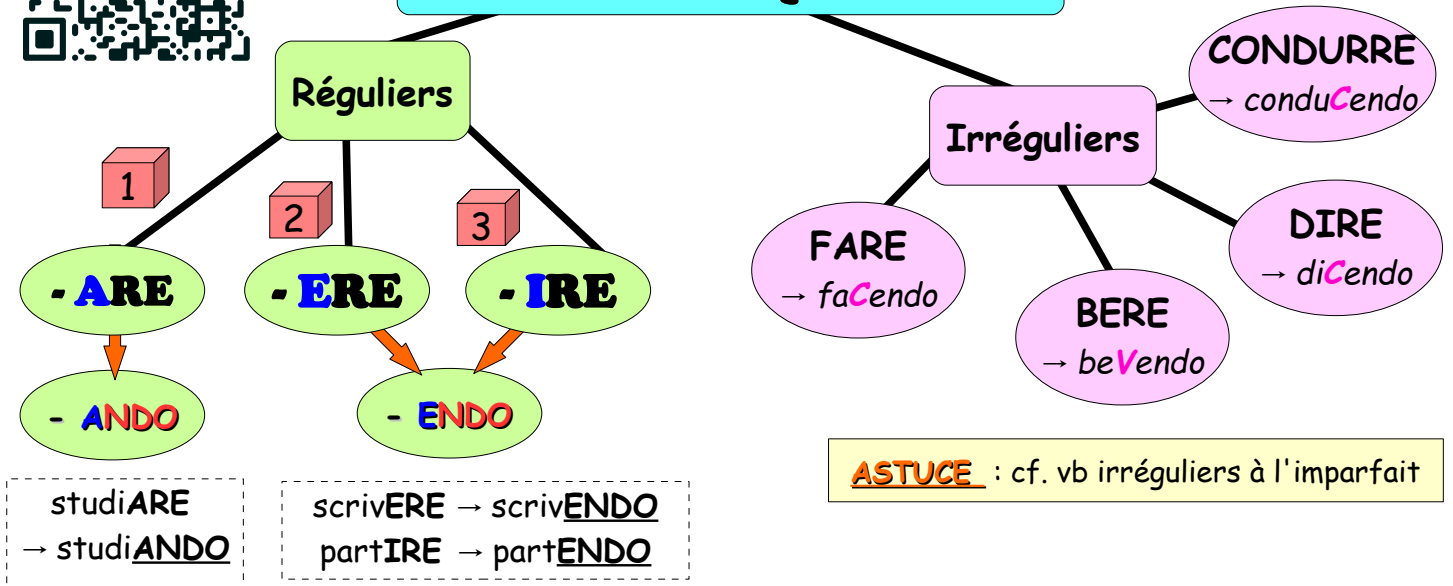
Réguliers

1

2

3

- ARE

- ERE

- IRE

- ANDO

- ENDO

studiARE → studiANDO

scrivERE → scrivENDO
partIRE → partENDO

Irréguliers

CONDURRE
→ conduCendo

FARE
→ faCendo

BERE
→ beVendo

DIRE
→ diCendo

ASTUCE : cf. vb irréguliers à l'imparfait